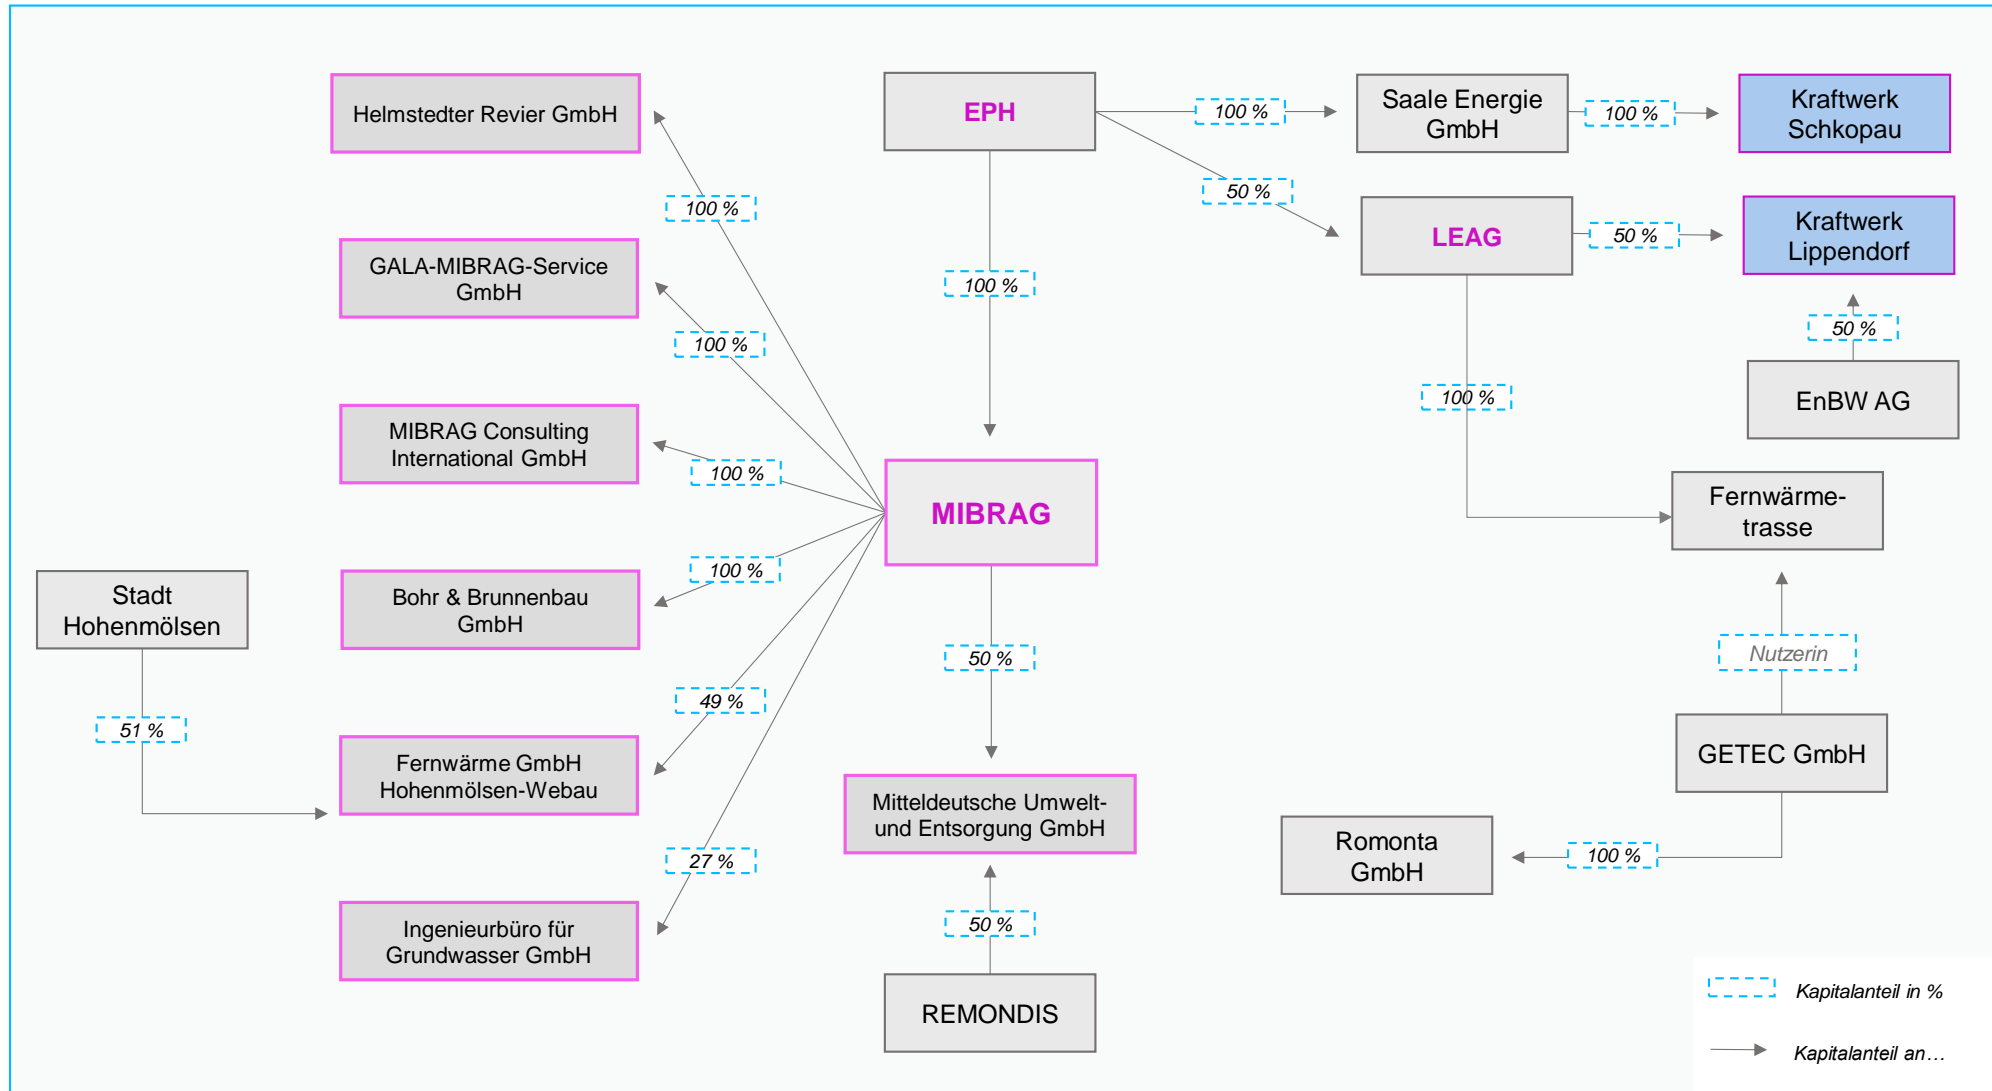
EPH

100 %

Saale Energie GmbH

100 %

Kraftwerk Schkopau

50 %

LEAG

50 %

Kraftwerk Lippendorf

50 %

EnBW AG

100 %

100 %

Helmstedter Revier GmbH

100 %

GALA-MIBRAG-Service GmbH

100 %

MIBRAG Consulting International GmbH

100 %

MIBRAG

100 %

Bohr & Brunnenbau GmbH

Stadt Hohenmölsen

49 %

51 %

Fernwärme GmbH Hohenmölsen-Webau

27 %

Ingenieurbüro für Grundwasser GmbH

50 %

Mitteldeutsche Umwelt- und Entsorgung GmbH

50 %

REMONDIS

Fernwärme-trasse

Nutzerin

GETEC GmbH

Romonta GmbH

100 %

Kapitalanteil in %

Kapitalanteil an…